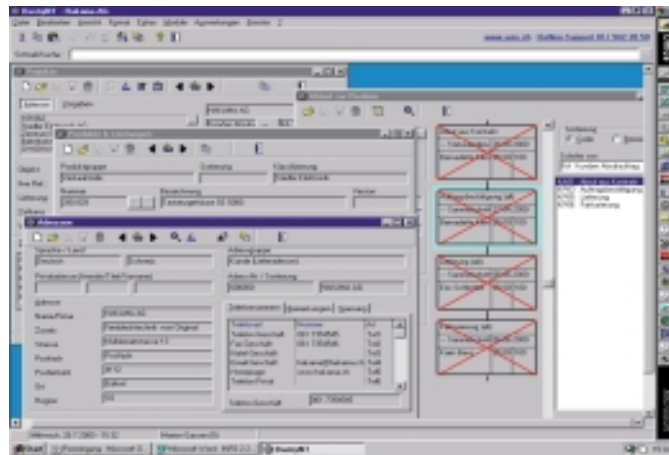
Datei Bearbeiten Ansicht Format Extras Module Anwendungen Fenster ?

www.avs.ch · Hotline Support 061 562 50 50

Schnellsuche

Projekte

Adresse

Produkte & Leistungen

Produktgruppe
Sortierung
Klassifizierung
Nummer
Bezeichnung
Version

Adressen

Adresse
Name/Firma
Zusatz
Strasse
Postfach
Postleitzahl
Ort
Region

Adressgruppe

Telefonnummern

Telefon Geschäft

Ablauf von Kontakt

Sortierung

Ablauf von Kontakt

Mittwoch, 26.7.2000 - 15:32

Start